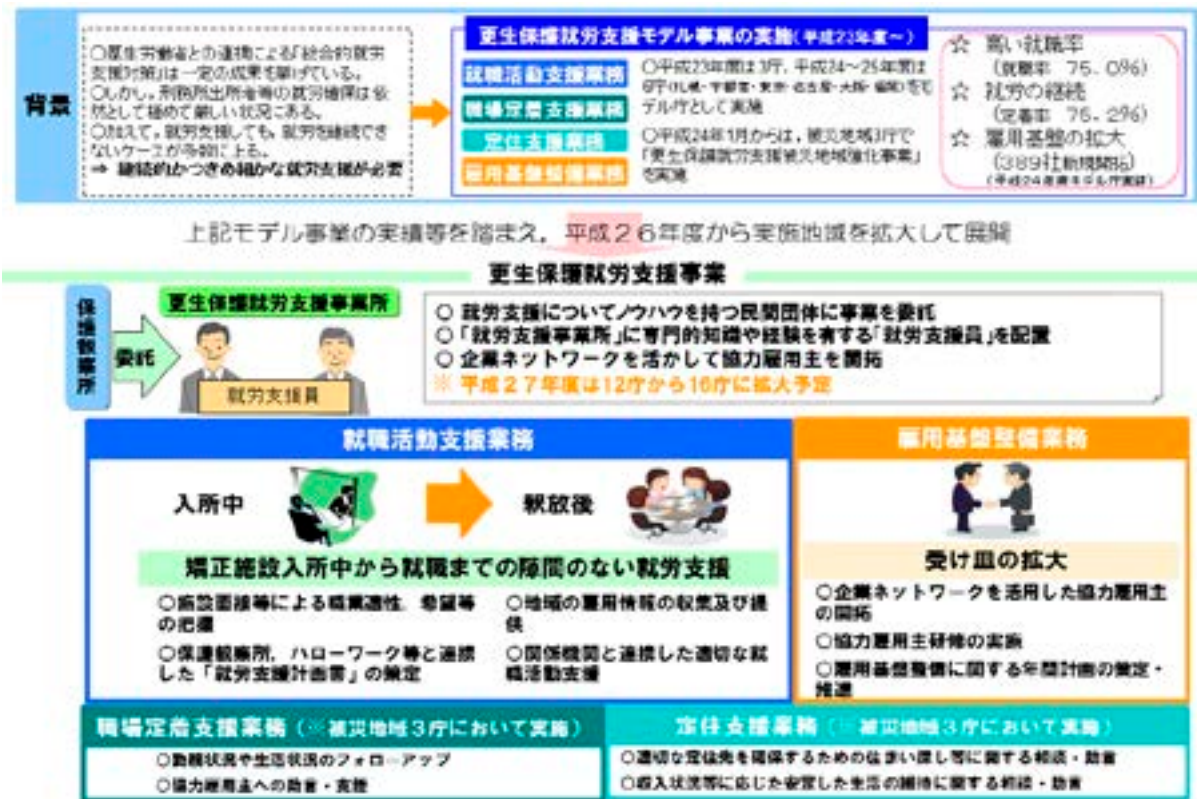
背景

○更生労働省との連携による「総合的就労支援対策」は一定の成果を挙げている。
○しかし，刑務所出所者等の就労確保は依然として極めて厳しい状況にある。
○加えて，就労支援しても，就労を継続できないケースが多数に上る。
➡ 継続的かつきめ細かな就労支援が必要

更生保護就労支援モデル事業の実施（平成23年度～）

就職活動支援業務
職場定着支援業務
定住支援業務
雇用基盤整備業務

○平成23年度は3庁，平成24～25年度は6庁（札幌・宇都宮・東京・名古屋・大阪・福岡）をモデル庁として実施
○平成24年1月からは，被災地域3庁で「更生保護就労支援被災地域強化事業」を実施

☆ 高い就職率（就職率 75.0%）
☆ 就労の継続（定着率 75.2%）
☆ 雇用基盤の拡大（389社新規開拓）
（平成24年度モデル庁実績）

上記モデル事業の実績等を踏まえ，平成２６年度から実施地域を拡大して展開

更生保護就労支援事業

保護観察所
委託
更生保護就労支援事業所
就労支援員

○ 就労支援についてノウハウを持つ民間団体に事業を委託
○「就労支援事業所」に専門的知識や経験を有する「就労支援員」を配置
○ 企業ネットワークを活かして協力雇用主を開拓
※ 平成２７年度は12庁から16庁に拡大予定

就職活動支援業務

入所中
釈放後

矯正施設入所中から就職までの隙間のない就労支援

○施設面接等による職業適性，希望等の把握
○保護観察所，ハローワーク等と連携した「就労支援計画書」の策定
○地域の雇用情報の収集及び提供
○関係機関と連携した適切な就職活動支援

雇用基盤整備業務

受け皿の拡大

○企業ネットワークを活用した協力雇用主の開拓
○協力雇用主研修の実施
○雇用基盤整備に関する年間計画の策定・推進

職場定着支援業務（※被災地域３庁において実施）
○勤務状況や生活状況のフォローアップ
○協力雇用主への助言・支援

定住支援業務（※被災地域３庁において実施）
○適切な定住先を確保するための住まい探し等に関する相談・助言
○収入状況等に応じた安定した生活の維持に関する相談・助言